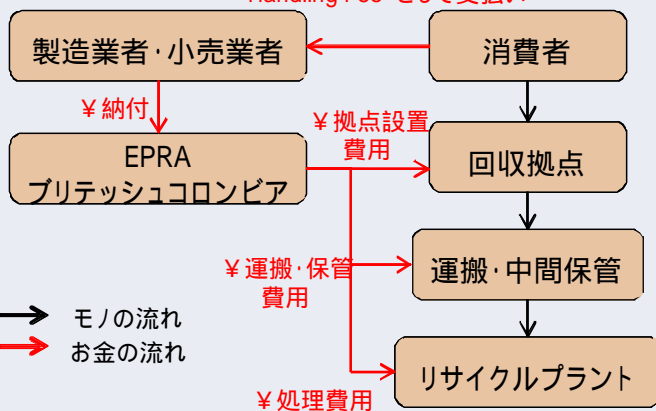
Handling Fee として支払い

製造業者·小売業者

消費者

¥納付

EPRA
ブリティッシュコロンビア

¥拠点設置費用

回収拠点

¥運搬·保管費用

運搬·中間保管

モノの流れ

お金の流れ

リサイクルプラント

¥処理費用